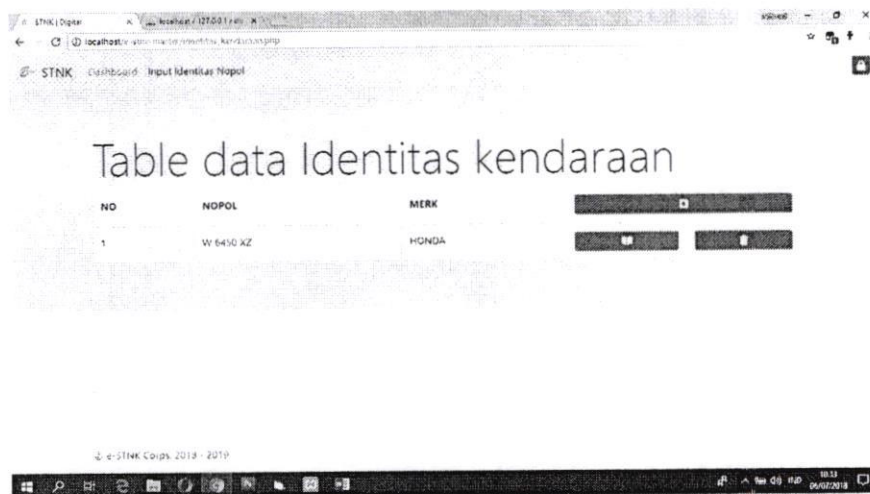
STNK | Digital × localhost / 127.0.0.1 / ... ×

localhost/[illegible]

STNK Dashboard Input Identitas Nopol

Table data Identitas kendaraan

| NO | NOPOL | MERK |
|---|---|---|
| 1 | W 6450 XZ | HONDA |

© e-STNK Corps. 2018 - 2019

10:33 06/07/2018